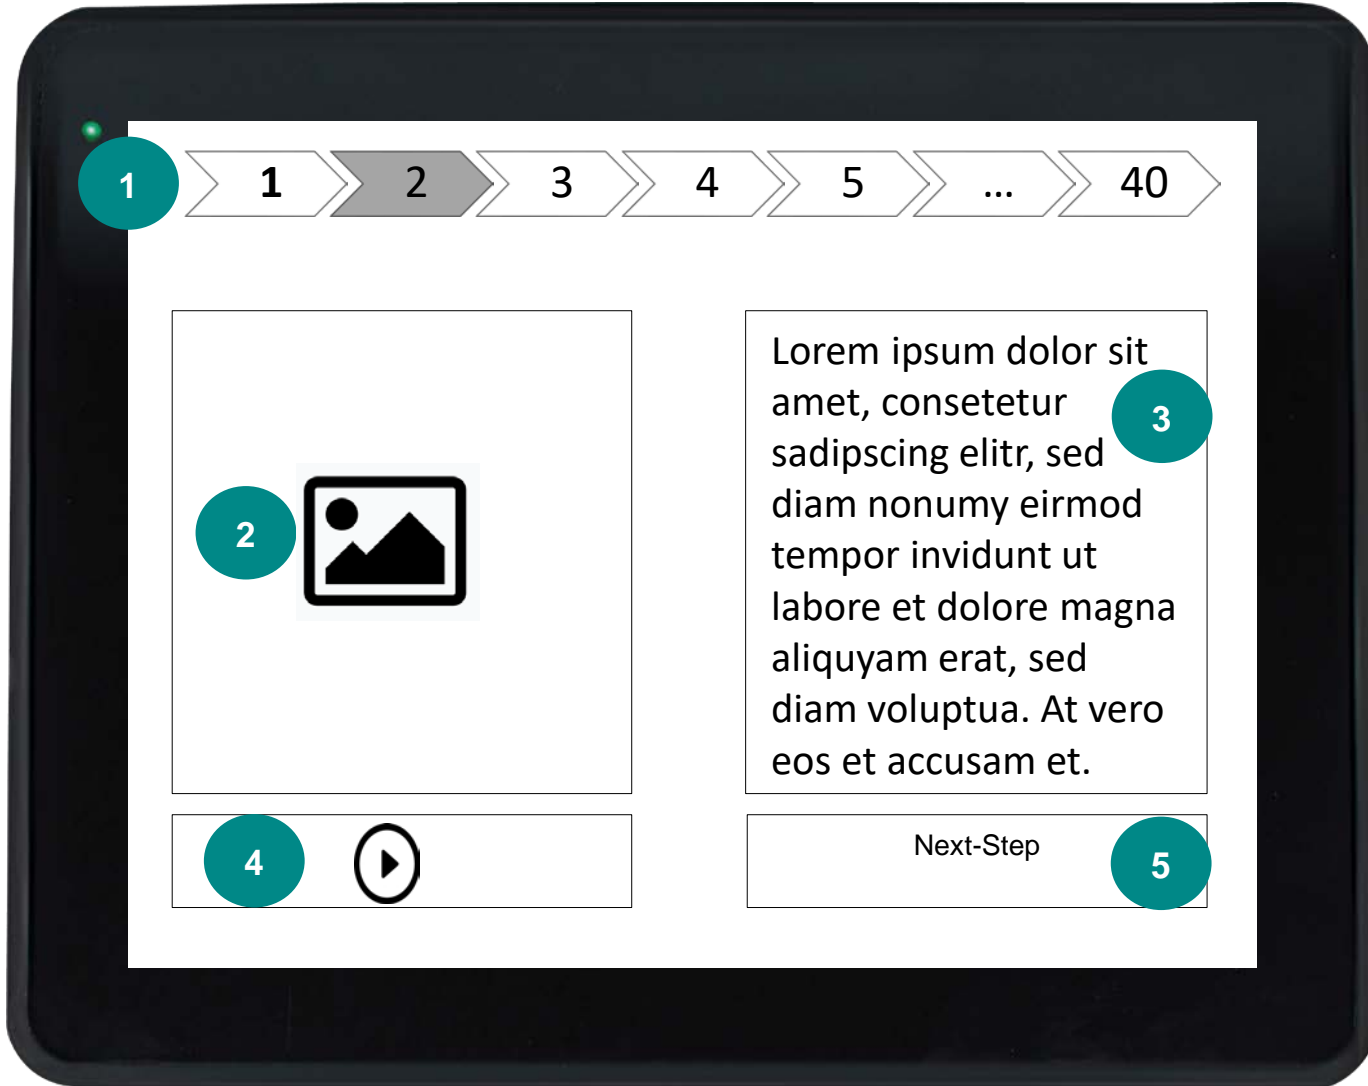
1

1 2 3 4 5 ... 40

2

Lorem ipsum dolor sit amet, consetetur sadipscing elitr, sed diam nonumy eirmod tempor invidunt ut labore et dolore magna aliquyam erat, sed diam voluptua. At vero eos et accusam et.

3

4

Next-Step

5